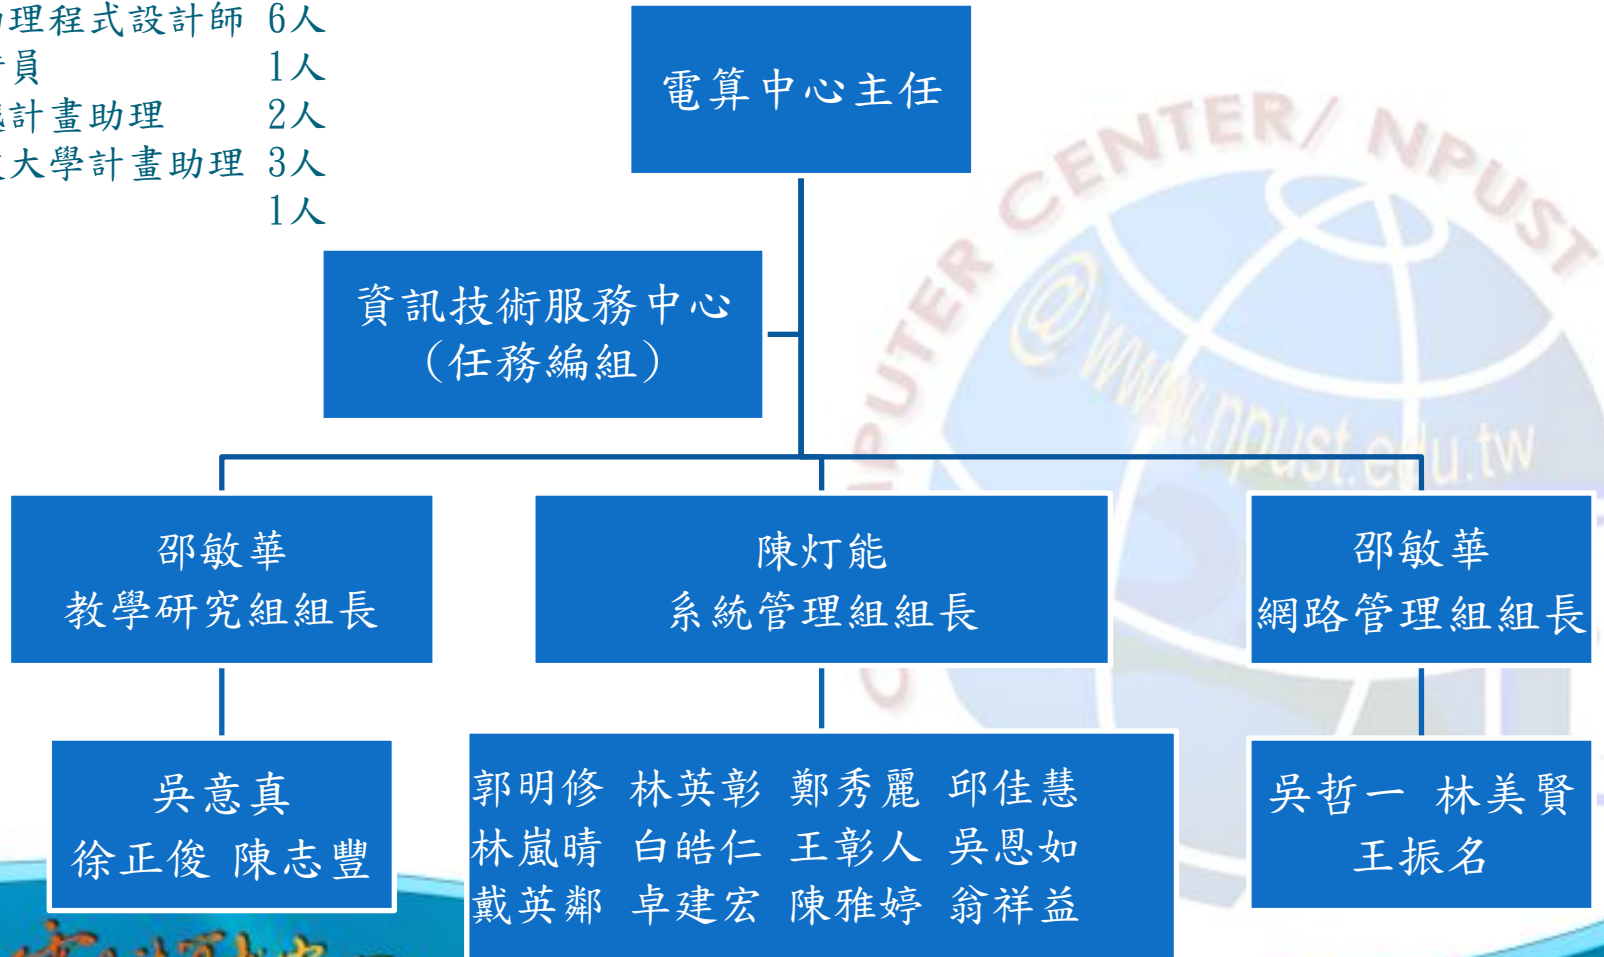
理程式設計師 6人
員 1人
計畫助理 2人
大學計畫助理 3人
1人

電算中心主任

資訊技術服務中心
(任務編組)

邵敏華
教學研究組組長

陳灯能
系統管理組組長

邵敏華
網路管理組組長

吳意真
徐正俊 陳志豐

郭明修 林英彰 鄭秀麗 邱佳慧
林嵐晴 白皓仁 王彰人 吳恩如
戴英鄰 卓建宏 陳雅婷 翁祥益

吳哲一 林美賢
王振名

COMPUTER CENTER/ NPUST
@www.npust.edu.tw